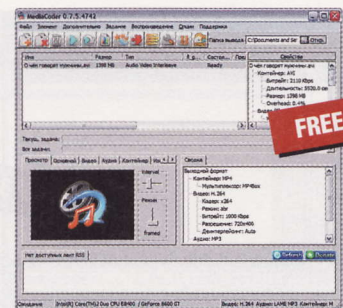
MediaCoder 0.7.5.4742

Файл Элемент Дополнительно Задание Воспроизведение Опции Поддержка

Папка вывода C:\Documents and Set Откр.

| Имя | Размер | Тип | Состо... | Про... |
|---|---|---|---|---|
| О чём говорят мужчины.avi | 1398 MB | Audio Video Interleave | Ready | |

Свойства

О чём говорят мужчины.avi
Контейнер: AVI
Битрейт: 2110 Kbps
Длительность: 5520.0 сек
Размер: 1398 MB
Overhead: 0.4%

FREE

Вся задача:

Просмотр Основной Видео Аудио Контейнер

Interval

Режим

Framed

Сводка

Выходной формат
Контейнер: MP4
Мультиплексор: MP4Box
Видео: H.264
Кодер: x264
Режим: 1pass
Битрейт: 1000 Kbps
Разрешение: 720x400
Деинтерлейсинг: Auto
Аудио: MP3

Нет доступных лент RSS

Ожидание [Intel(R)] Core(TM)2 Duo CPU E8400 / GeForce 8600 GT Видео: H.264 Аудио: LAME MP3 Контейнер: M